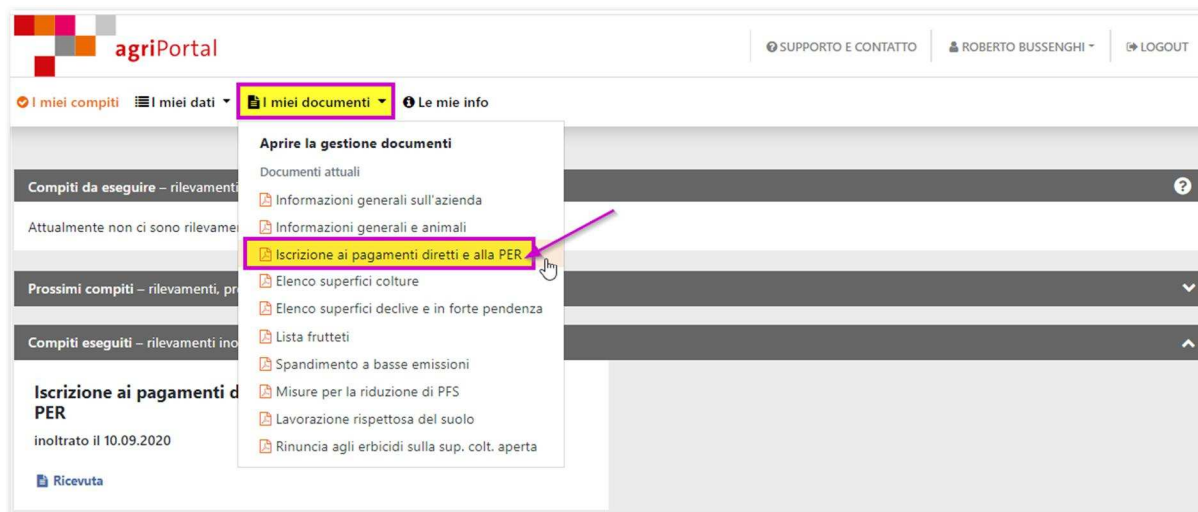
agriPortal

SUPPORTO E CONTATTO ROBERTO BUSSENGHI LOGOUT

I miei compiti I miei dati I miei documenti Le mie info

Aprire la gestione documenti
Documenti attuali
Informazioni generali sull'azienda
Informazioni generali e animali
Iscrizione ai pagamenti diretti e alla PER
Elenco superfici colture
Elenco superfici declive e in forte pendenza
Lista frutteti
Spandimento a basse emissioni
Misure per la riduzione di PFS
Lavorazione rispettosa del suolo
Rinuncia agli erbicidi sulla sup. colt. aperta

Compiti da eseguire – rilevamenti
Attualmente non ci sono rilevame
Prossimi compiti – rilevamenti, pr
Compiti eseguiti – rilevamenti ino

Iscrizione ai pagamenti d
PER
inoltrato il 10.09.2020

Ricevuta